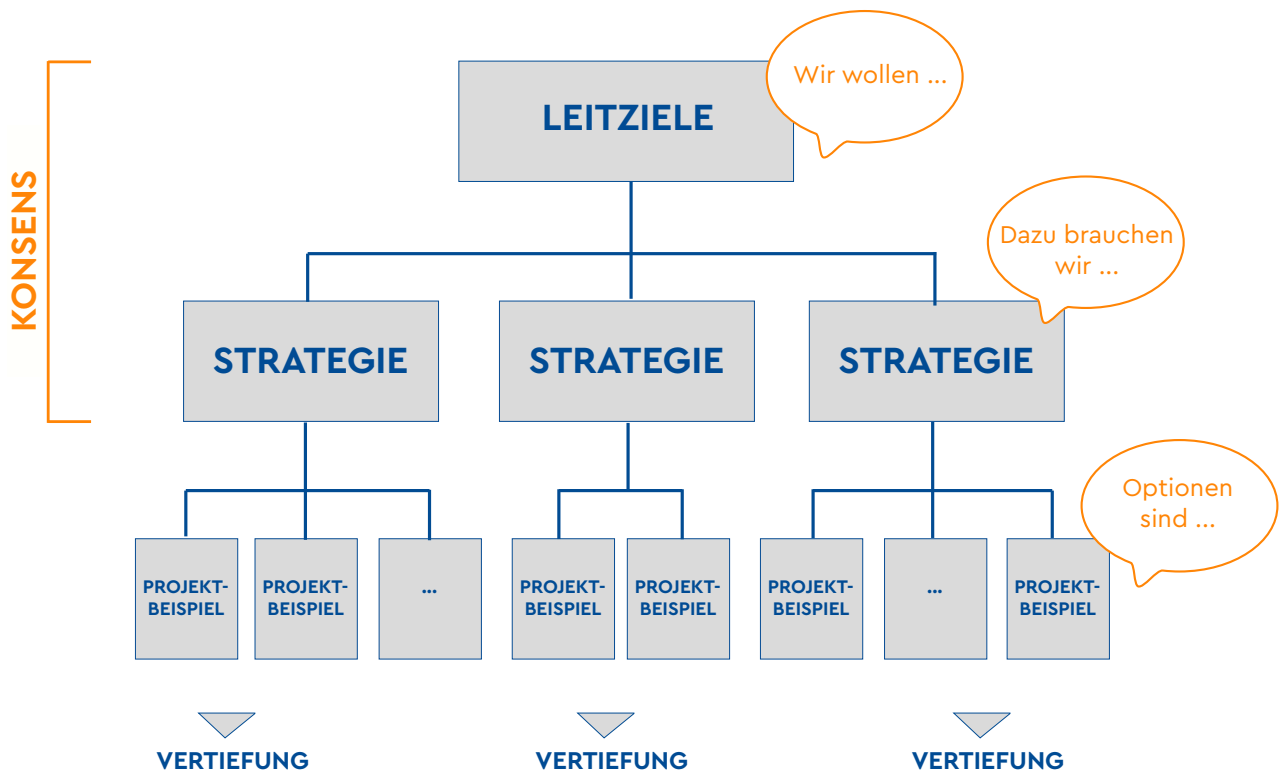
KONSENS

LEITZIELE

Wir wollen ...

Dazu brauchen wir ...

STRATEGIE

STRATEGIE

STRATEGIE

Optionen sind ...

PROJEKT-BEISPIEL

PROJEKT-BEISPIEL

...

PROJEKT-BEISPIEL

PROJEKT-BEISPIEL

PROJEKT-BEISPIEL

...

PROJEKT-BEISPIEL

VERTIEFUNG

VERTIEFUNG

VERTIEFUNG